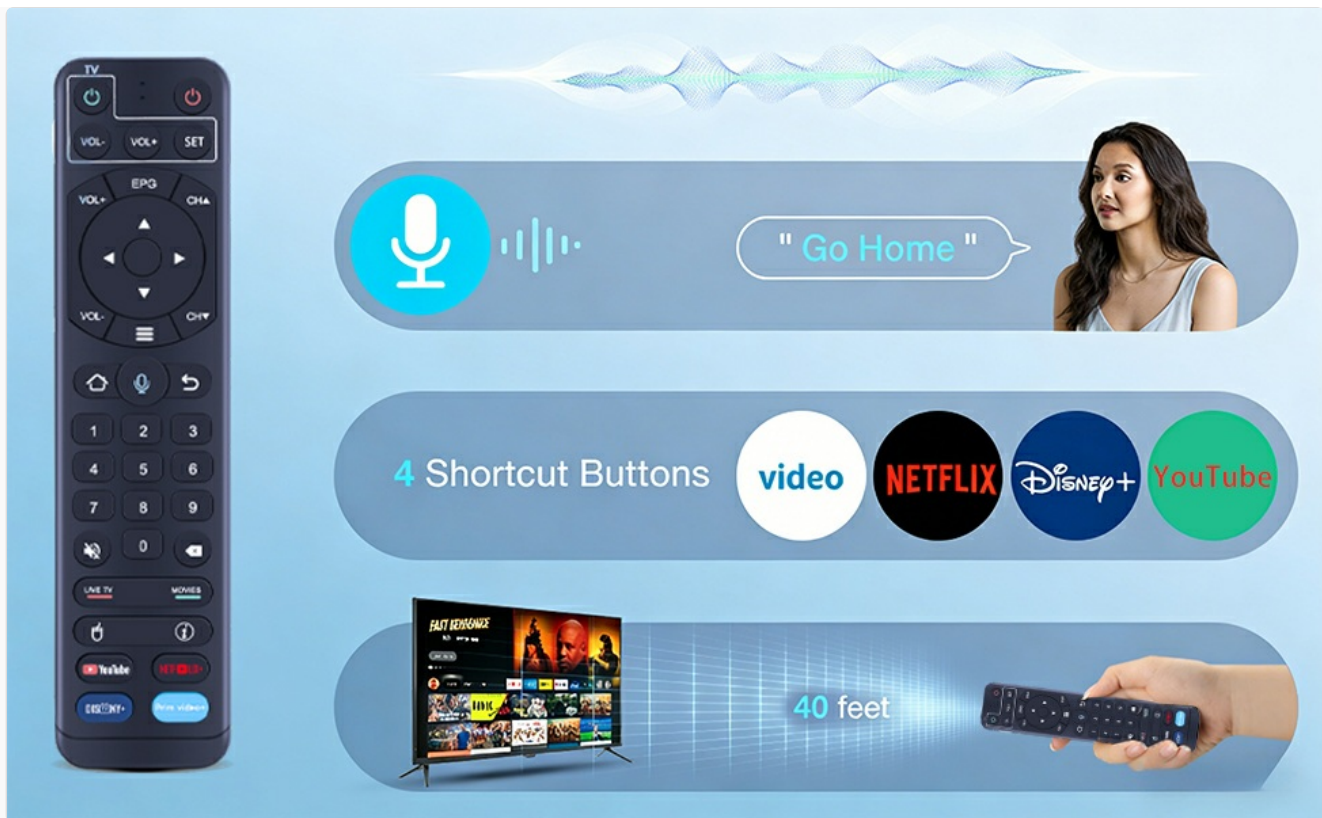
TV

VOL- VOL+ SET

EPG
VOL+ CH▲
VOL- CH▼

1 2 3
4 5 6
7 8 9
0

LIVE TV MOVIES

YouTube NETFLIX
DISNEY+ Prime video

" Go Home "

4 Shortcut Buttons

video
NETFLIX
Disney+
YouTube

FAST REVENGE

40 feet